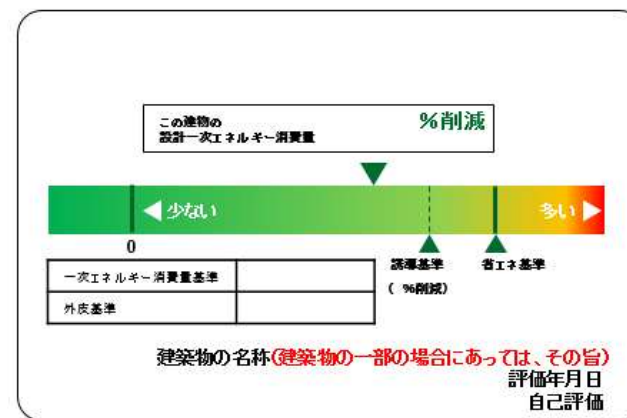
この建物の
設計一次エネルギー消費量

%削減

◀ 少ない

多い ▶

0

誘導基準

( %削減)

省エネ基準

| 一次エネルギー消費量基準 | |
|---|---|
| 外皮基準 | |

建築物の名称(建築物の一部の場合にあっては、その旨)
評価年月日
自己評価